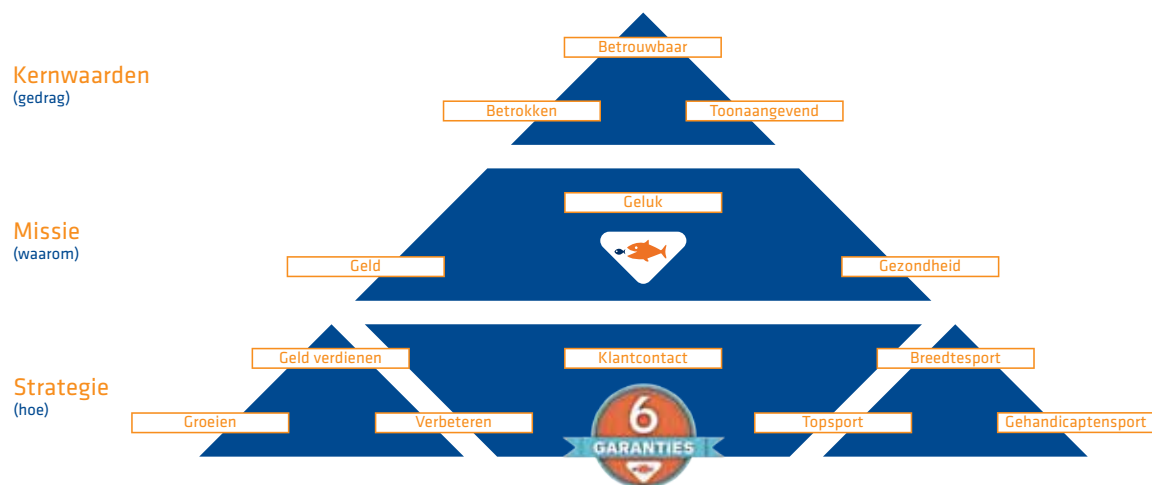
Kernwaarden
(gedrag)

Betrouwbaar

Betrokken

Toonaangevend

Missie
(waarom)

Geluk

Geld

Gezondheid

Strategie
(hoe)

Geld verdienen

Klantcontact

Breedtesport

Groeien

Verbeteren

6
GARANTIES

Topsport

Gehandicaptensport